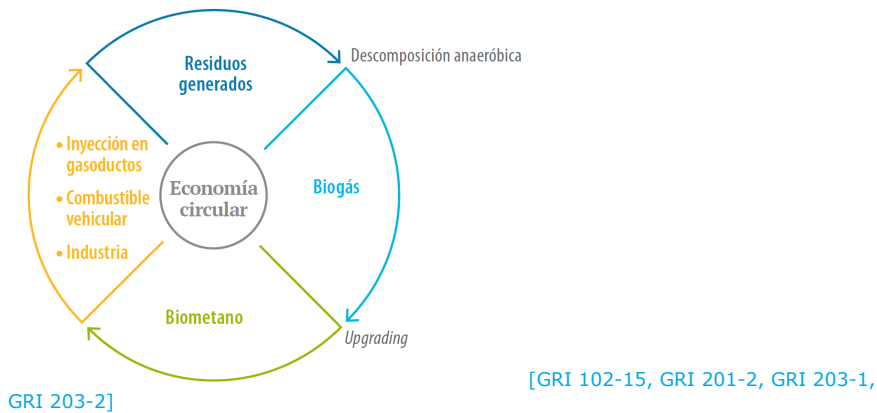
Residuos generados

Descomposición anaeróbica

Biogás

Upgrading

Biometano

• Inyección en gasoductos
• Combustible vehicular
• Industria

Economía circular

[GRI 102-15, GRI 201-2, GRI 203-1, GRI 203-2]